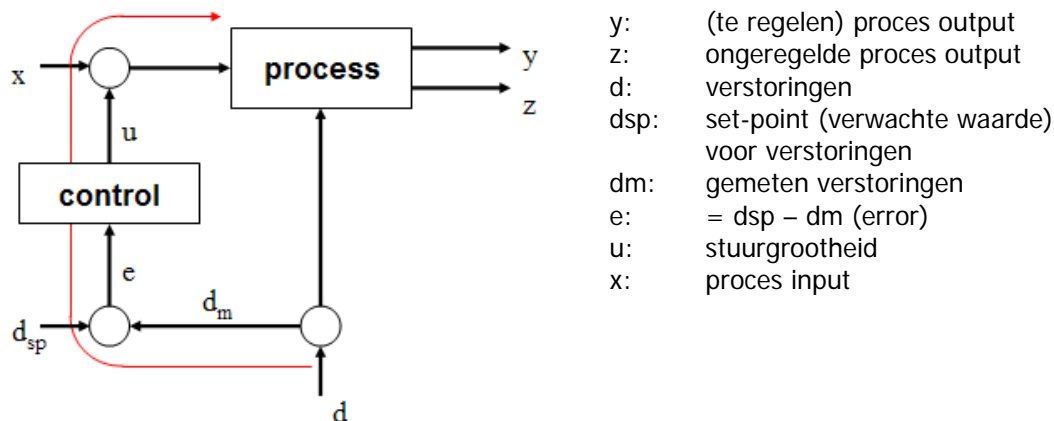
x

process

y

z

u

control

e

$d_m$

$d_{sp}$

d

y: (te regelen) proces output
z: ongeregelde proces output
d: verstoringen
dsp: set-point (verwachte waarde) voor verstoringen
dm: gemeten verstoringen
e: = dsp – dm (error)
u: stuurgrootheid
x: proces input